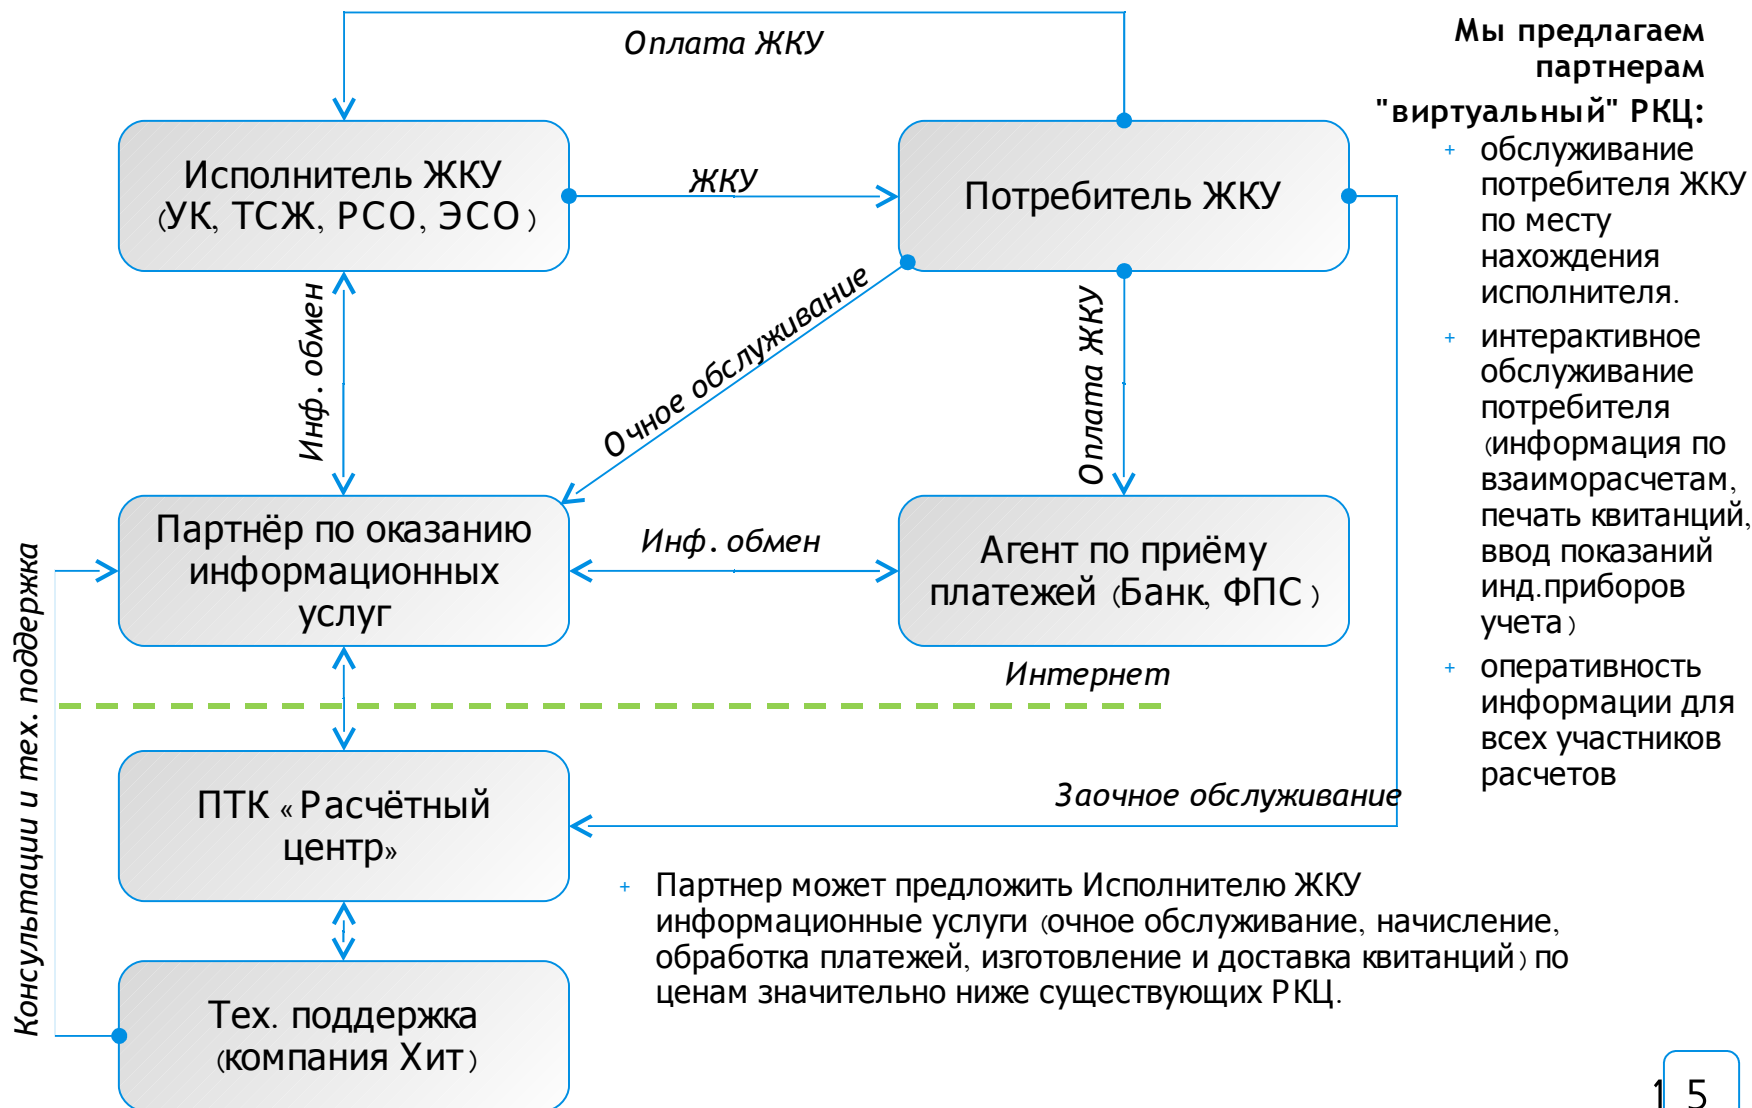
Оплата ЖКУ

Исполнитель ЖКУ (УК, ТСЖ, РСО, ЭСО)

ЖКУ

Потребитель ЖКУ

Инф. обмен

Очное обслуживание

Оплата ЖКУ

Партнёр по оказанию информационных услуг

Инф. обмен

Агент по приёму платежей (Банк, ФПС)

Интернет

Консультации и тех. поддержка

ПТК «Расчётный центр»

Заочное обслуживание

Тех. поддержка (компания Хит)

Мы предлагаем партнерам "виртуальный" РКЦ:

+ обслуживание потребителя ЖКУ по месту нахождения исполнителя.
+ интерактивное обслуживание потребителя (информация по взаиморасчетам, печать квитанций, ввод показаний инд.приборов учета)
+ оперативность информации для всех участников расчетов

+ Партнер может предложить Исполнителю ЖКУ информационные услуги (очное обслуживание, начисление, обработка платежей, изготовление и доставка квитанций) по ценам значительно ниже существующих РКЦ.

15